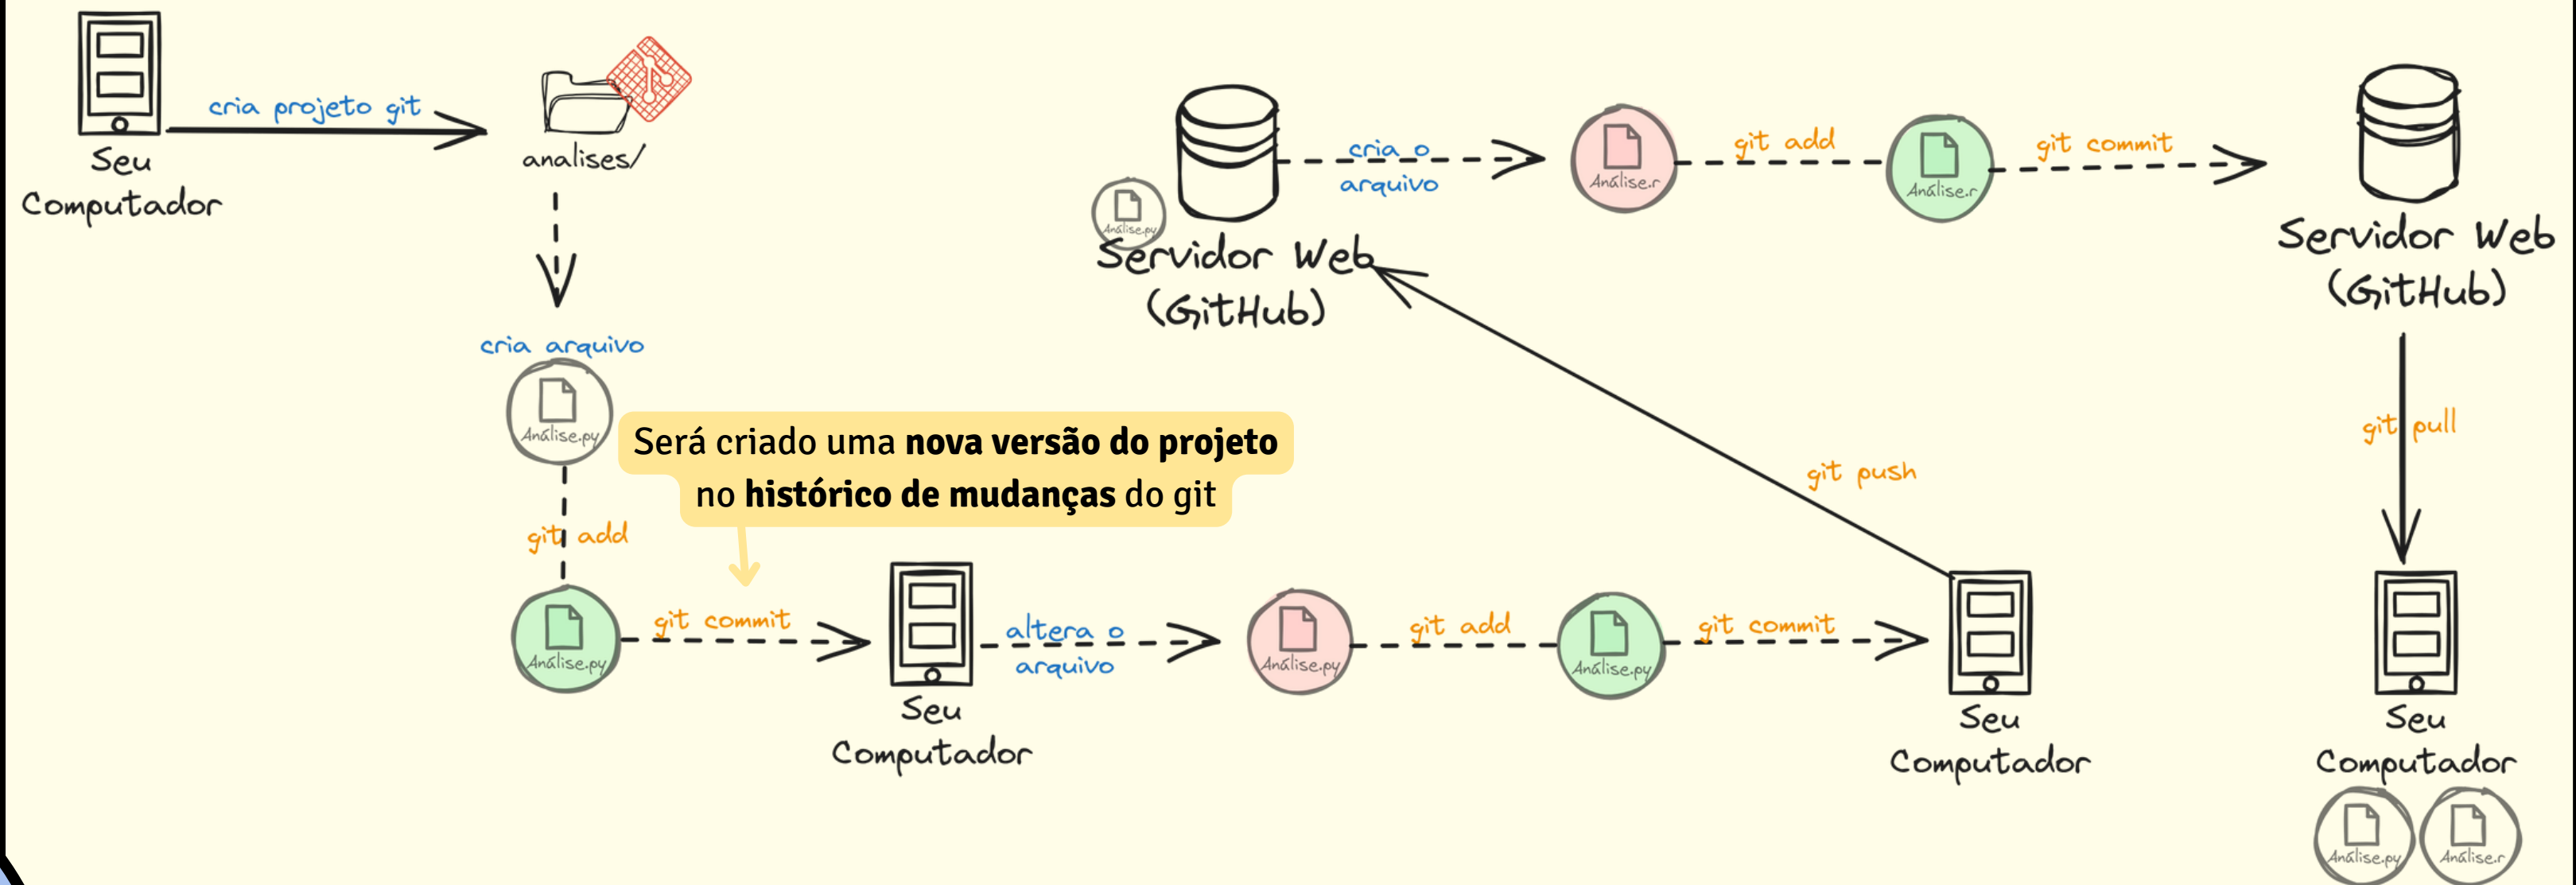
Seu Computador

cria projeto git

analises/

cria arquivo

Análise.py

git add

Análise.py

Será criado uma **nova versão do projeto** no **histórico de mudanças** do git

git commit

Seu Computador

altera o arquivo

Análise.py

git add

Análise.py

git commit

Seu Computador

git push

Análise.py

Servidor Web (GitHub)

cria o arquivo

Análise.r

git add

Análise.r

git commit

Servidor Web (GitHub)

git pull

Seu Computador

Análise.py

Análise.r